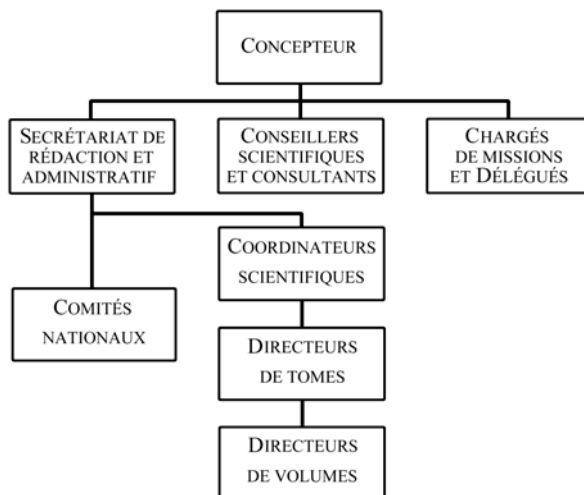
CONCEPTEUR

SECRÉTARIAT DE RÉDACTION ET ADMINISTRATIF

CONSEILLERS SCIENTIFIQUES ET CONSULTANTS

CHARGÉS DE MISSIONS ET DÉLÉGUÉS

COORDINATEURS SCIENTIFIQUES

COMITÉS NATIONAUX

DIRECTEURS DE TOMES

DIRECTEURS DE VOLUMES